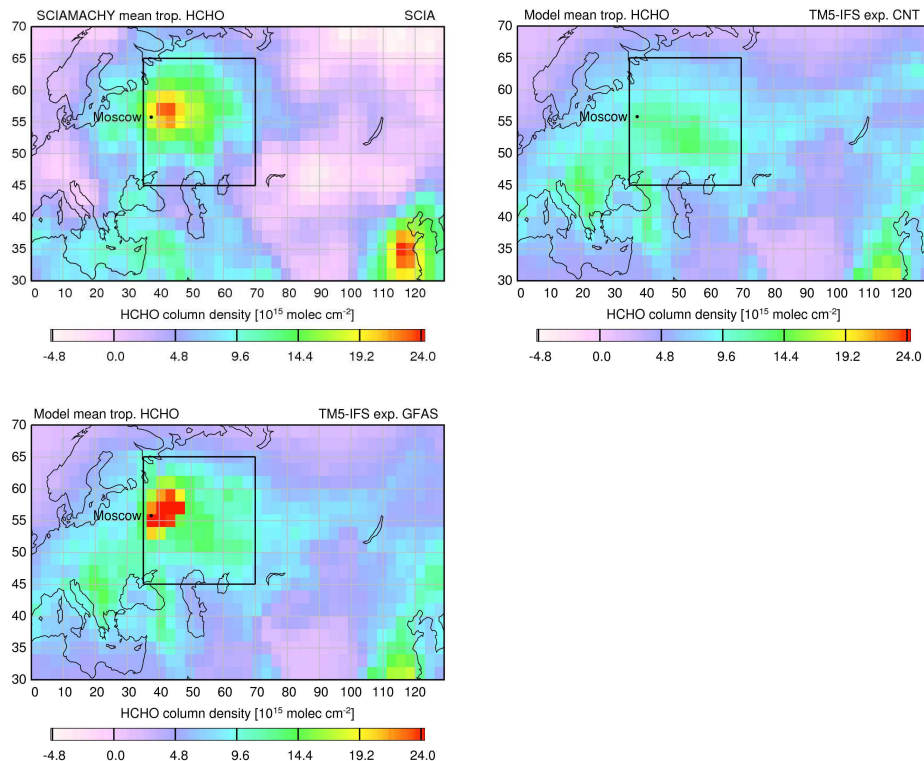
SCIAMACHY mean trop. HCHO

SCIA

70
65
60
55
50
45
40
35
30

Moscow

0 10 20 30 40 50 60 70 80 90 100 110 120

HCHO column density [$10^{15}$ molec cm$^{-2}$]

-4.8 0.0 4.8 9.6 14.4 19.2 24.0

Model mean trop. HCHO

TM5-IFS exp. CNT

70
65
60
55
50
45
40
35
30

Moscow

0 10 20 30 40 50 60 70 80 90 100 110 120

HCHO column density [$10^{15}$ molec cm$^{-2}$]

-4.8 0.0 4.8 9.6 14.4 19.2 24.0

Model mean trop. HCHO

TM5-IFS exp. GFAS

70
65
60
55
50
45
40
35
30

Moscow

0 10 20 30 40 50 60 70 80 90 100 110 120

HCHO column density [$10^{15}$ molec cm$^{-2}$]

-4.8 0.0 4.8 9.6 14.4 19.2 24.0